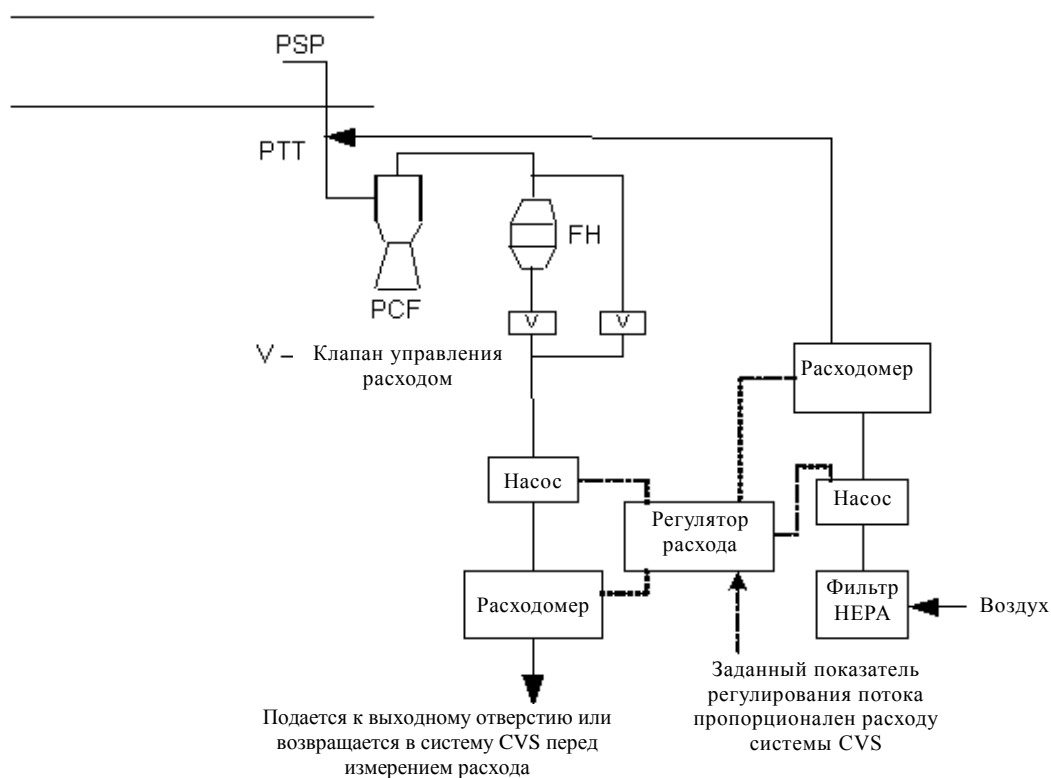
PSP

PTT

FH

PCF

V

V

V – Клапан управления расходом

Расходомер

Насос

Регулятор расхода

Насос

Расходомер

Фильтр HEPA

Воздух

Заданный показатель регулирования потока пропорционален расходу системы CVS

Подается к выходному отверстию или возвращается в систему CVS перед измерением расхода